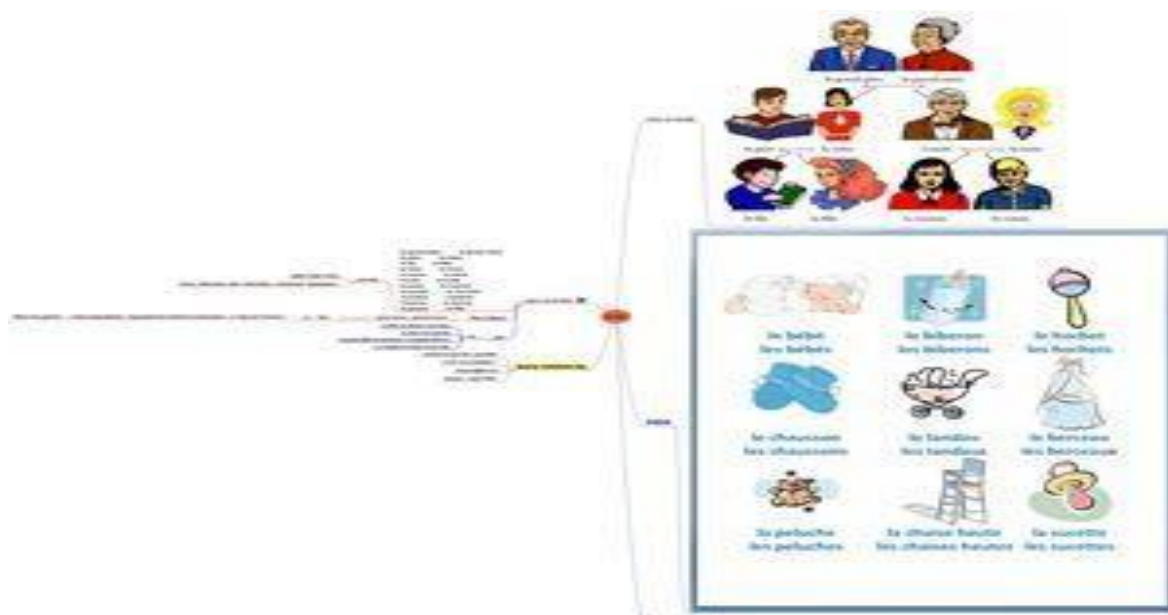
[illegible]

le bébé
les bébés

le biberon
les biberons

le hochet
les hochets

le chausson
les chaussons

le landau
les landaus

le berceau
les berceaux

la peluche
les peluches

la chaise haute
les chaises hautes

la sucette
les sucettes